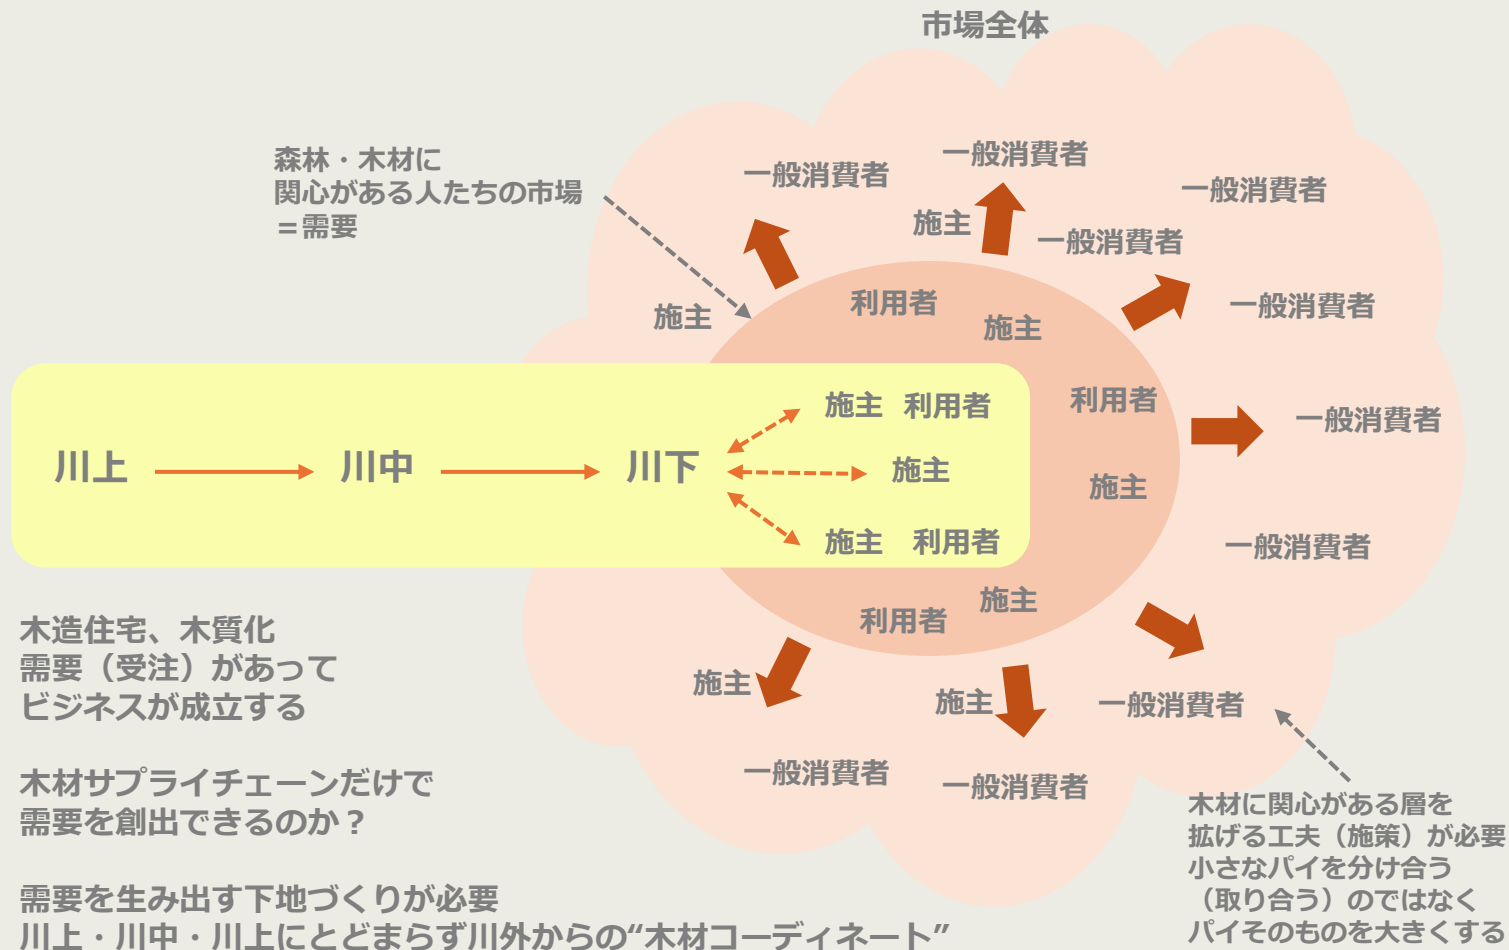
市場全体

森林・木材に
関心がある人たちの市場
＝需要

一般消費者
一般消費者
一般消費者
施主
一般消費者
一般消費者
施主
利用者
施主
一般消費者
利用者
施主
一般消費者
施主
利用者
施主
一般消費者
施主
利用者
施主
一般消費者
施主
一般消費者
一般消費者

川上
川中
川下
施主　利用者
施主
施主　利用者

木造住宅、木質化
需要（受注）があって
ビジネスが成立する

木材サプライチェーンだけで
需要を創出できるのか？

需要を生み出す下地づくりが必要
川上・川中・川上にとどまらず川外からの“木材コーディネート”

木材に関心がある層を
拡げる工夫（施策）が必要
小さなパイを分け合う
（取り合う）のではなく
パイそのものを大きくする